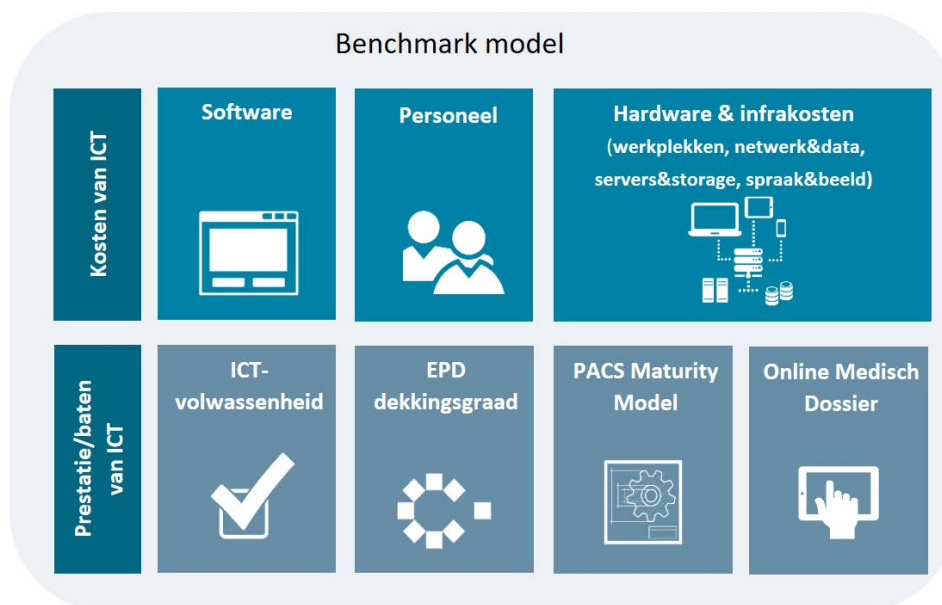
Benchmark model

Kosten van ICT

Software

Personeel

Hardware & infrakosten (werkplekken, netwerk&data, servers&storage, spraak&beeld)

Prestatie/baten van ICT

ICT-volwassenheid

EPD dekkingsgraad

PACS Maturity Model

Online Medisch Dossier